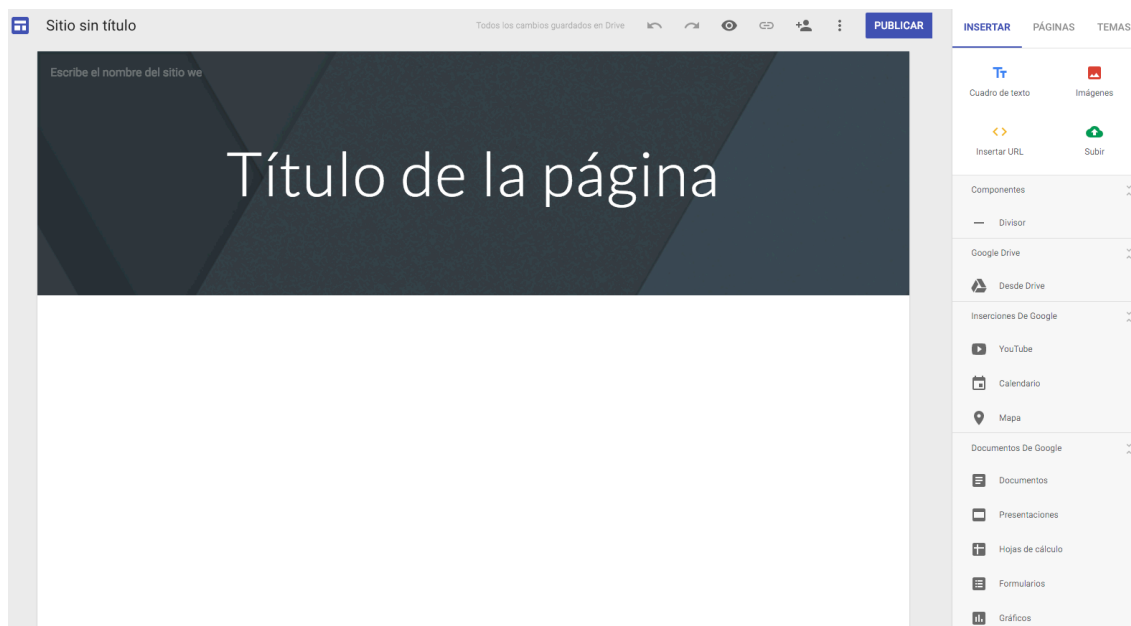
Sitio sin título

Todos los cambios guardados en Drive

PUBLICAR

INSERTAR PÁGINAS TEMAS

Escribe el nombre del sitio we

Título de la página

Cuadro de texto

Imágenes

Insertar URL

Subir

Componentes

Divisor

Google Drive

Desde Drive

Inserciones De Google

YouTube

Calendario

Mapa

Documentos De Google

Documentos

Presentaciones

Hojas de cálculo

Formularios

Gráficos